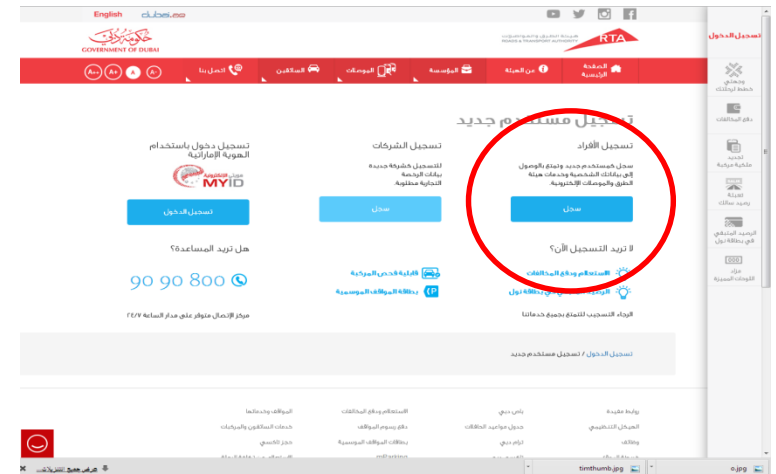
English dubai.ae

GOVERNMENT OF DUBAI

هيئة الطرق والمواصلات
ROADS & TRANSPORT AUTHORITY
RTA

الصفحة الرئيسية | عن الهيئة | المؤسسة | المواصلات | المتعاملين | اتصل بنا

A-- A+ A A-

تسجيل الدخول

وجهتي
خطط لرحلتك

دفع المخالفات

تجديد
ملكية مركبة

تعبئة
رصيد سالك

الرصيد المتبقي
في بطاقة نول

مزاد
اللوحات المميزة

تسجيل مستخدم جديد

تسجيل الأفراد
سجل كمستخدم جديد وتمتع بالوصول إلى بياناتك الشخصية وخدمات هيئة الطرق والمواصلات الإلكترونية.
سجل

تسجيل الشركات
للتسجيل كشركة جديدة بيانات الرخصة التجارية مطلوبة.
سجل

تسجيل دخول باستخدام الهوية الإماراتية
MYID
تسجيل الدخول

لا تريد التسجيل الآن؟
الاستعلام ودفع المخالفات
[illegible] بطاقة نول
قابلية فحص المركبة
بطاقة المواقف الموسمية
الرجاء التسجيل للتمتع بجميع خدماتنا

هل تريد المساعدة؟
90 90 800
مركز الإتصال متوفر على مدار الساعة ٢٤/٧

تسجيل الدخول / تسجيل مستخدم جديد

روابط مفيدة
الهيكل التنظيمي
وظائف
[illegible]

باص دبي
جدول مواعيد الحافلات
ترام دبي
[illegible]

الاستعلام ودفع المخالفات
دفع رسوم المواقف
بطاقات المواقف الموسمية
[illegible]

المواقف وخدماتها
خدمات السائقين والمركبات
حجز التاكسي
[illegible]

timthumb.jpg
o.jpg
عرض جميع التنزيلات